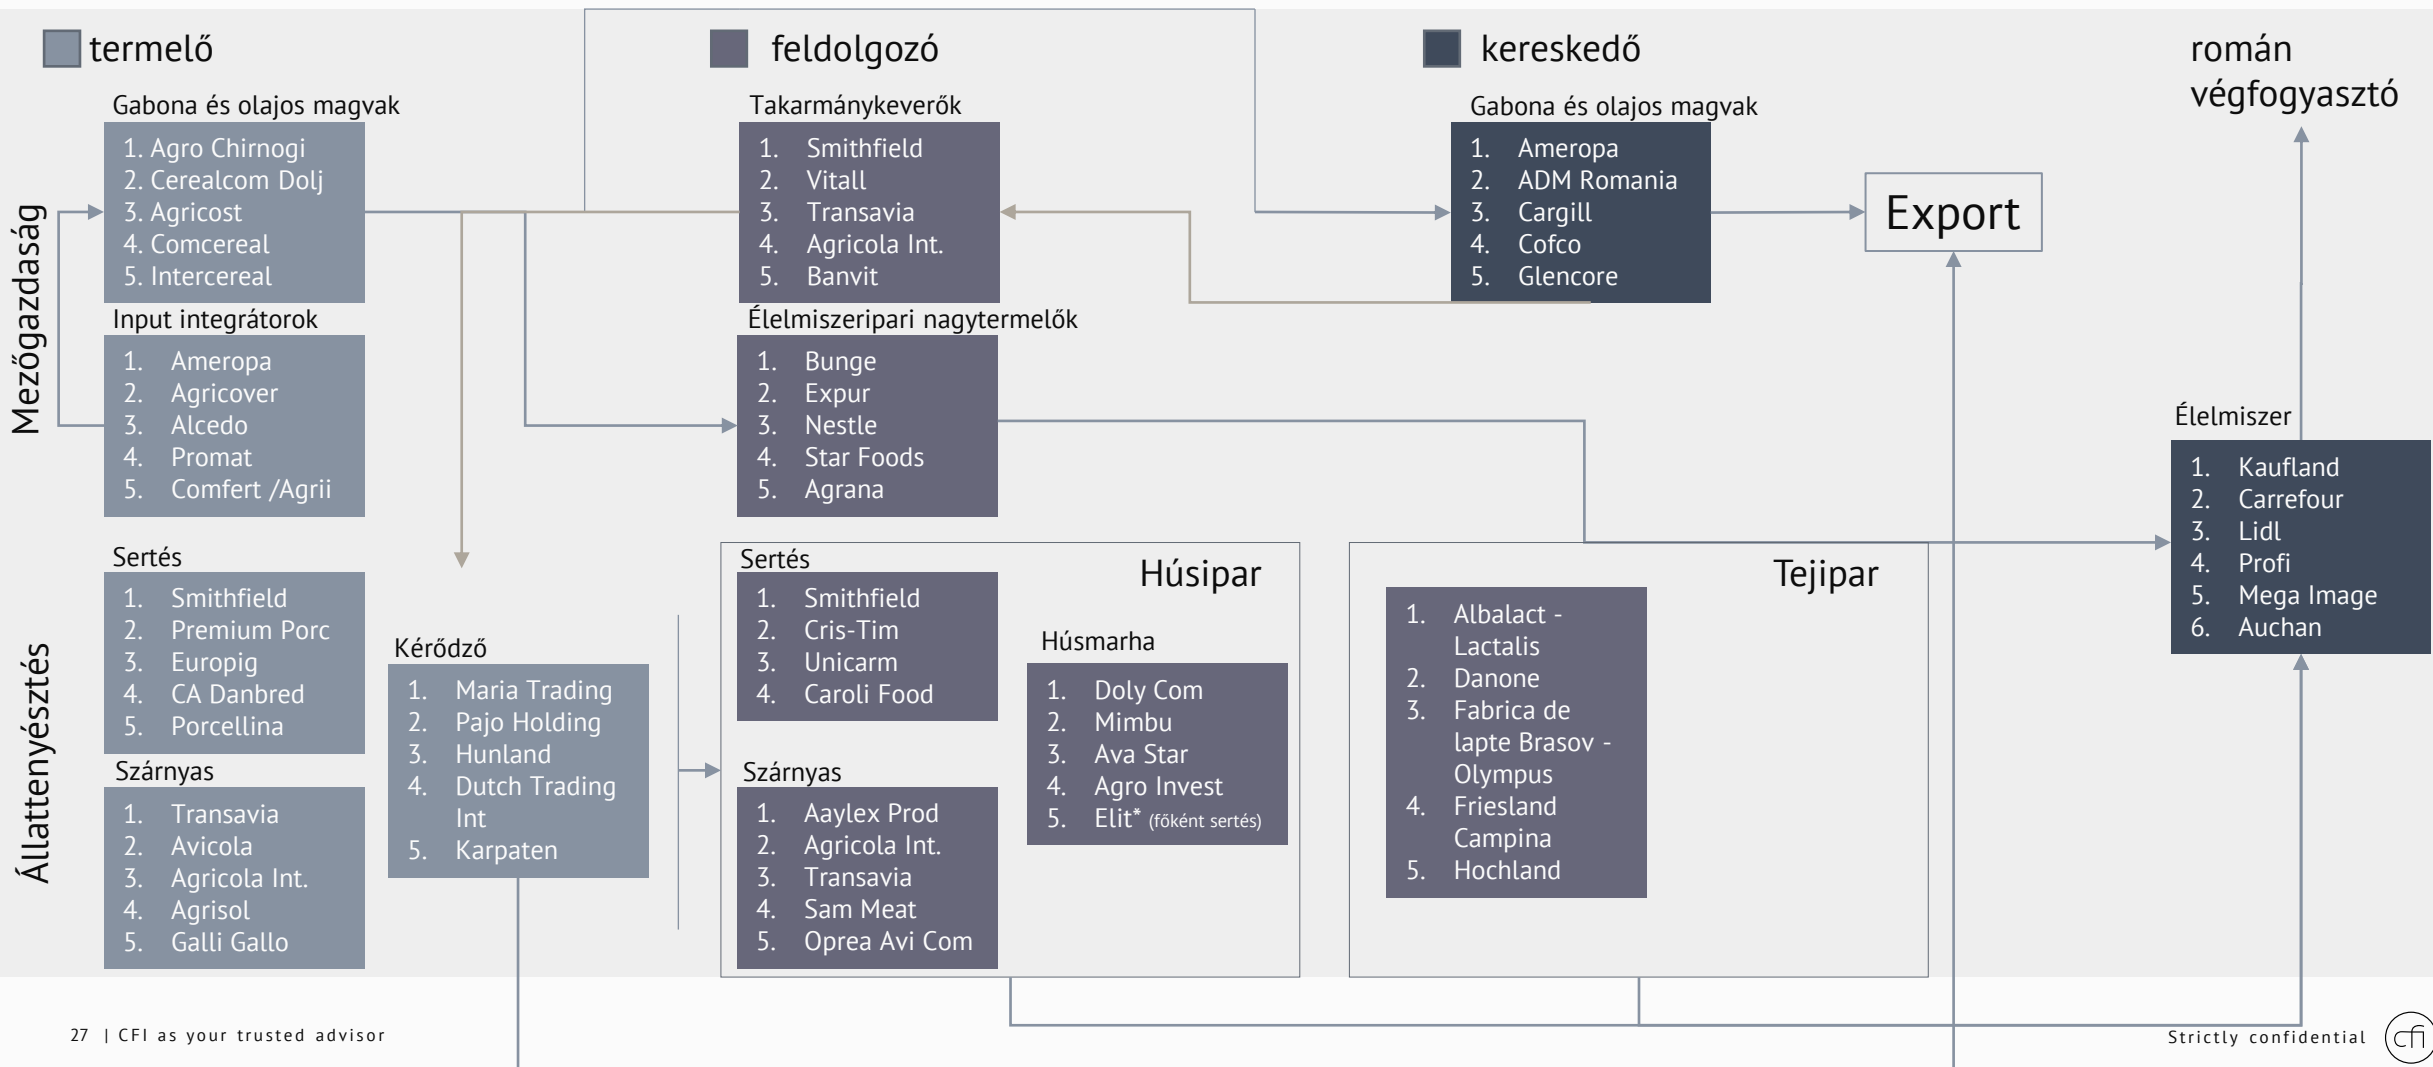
termelő

feldolgozó

kereskedő

román végfogyasztó

Mezőgazdaság

Gabona és olajos magvak
1. Agro Chirnogi
2. Cerealcom Dolj
3. Agricost
4. Comcereal
5. Intercereal

Input integrátorok
1. Ameropa
2. Agricover
3. Alcedo
4. Promat
5. Comfert /Agrii

Takarmánykeverők
1. Smithfield
2. Vitall
3. Transavia
4. Agricola Int.
5. Banvit

Élelmiszeripari nagytermelők
1. Bunge
2. Expur
3. Nestle
4. Star Foods
5. Agrana

Gabona és olajos magvak
1. Ameropa
2. ADM Romania
3. Cargill
4. Cofco
5. Glencore

Export

Élelmiszer
1. Kaufland
2. Carrefour
3. Lidl
4. Profi
5. Mega Image
6. Auchan

Állattenyésztés

Sertés
1. Smithfield
2. Premium Porc
3. Europig
4. CA Danbred
5. Porcellina

Szárnyas
1. Transavia
2. Avicola
3. Agricola Int.
4. Agrisol
5. Galli Gallo

Kérődző
1. Maria Trading
2. Pajo Holding
3. Hunland
4. Dutch Trading Int
5. Karpaten

Húsipar

Sertés
1. Smithfield
2. Cris-Tim
3. Unicarm
4. Caroli Food

Szárnyas
1. Aaylex Prod
2. Agricola Int.
3. Transavia
4. Sam Meat
5. Oprea Avi Com

Húsmarha
1. Doly Com
2. Mimbu
3. Ava Star
4. Agro Invest
5. Elit* (főként sertés)

Tejipar
1. Albalact - Lactalis
2. Danone
3. Fabrica de lapte Brasov - Olympus
4. Friesland Campina
5. Hochland

27 | CFI as your trusted advisor

Strictly confidential